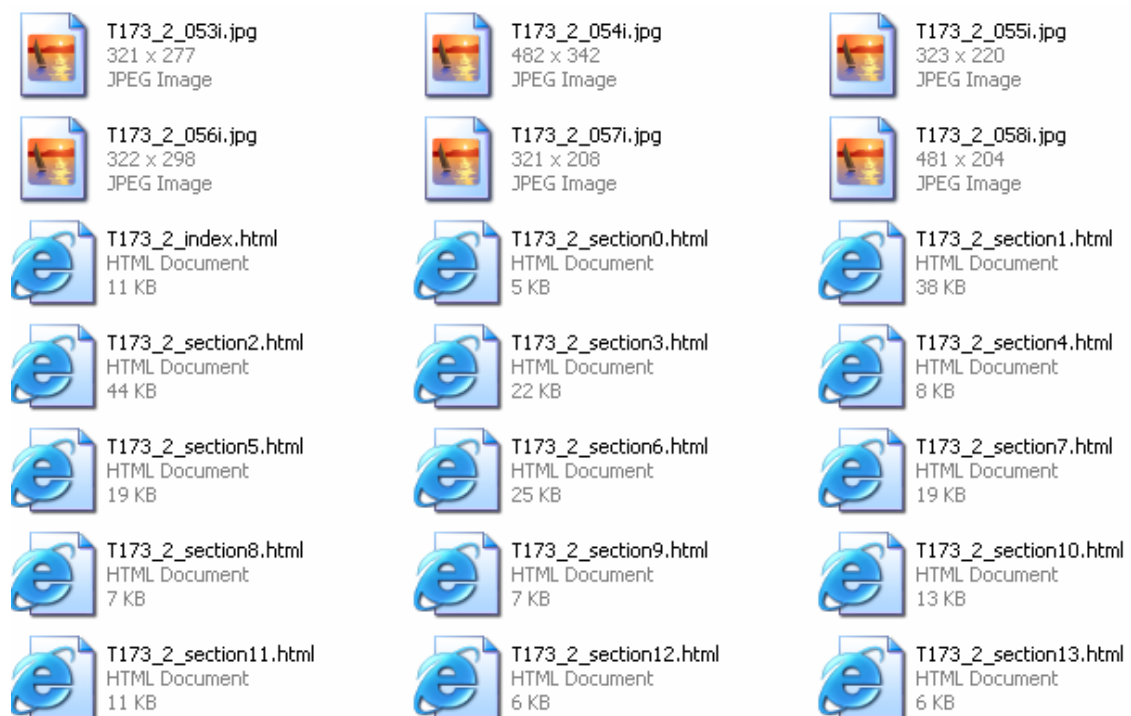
T173_2_053i.jpg
321 x 277
JPEG Image

T173_2_054i.jpg
482 x 342
JPEG Image

T173_2_055i.jpg
323 x 220
JPEG Image

T173_2_056i.jpg
322 x 298
JPEG Image

T173_2_057i.jpg
321 x 208
JPEG Image

T173_2_058i.jpg
481 x 204
JPEG Image

T173_2_index.html
HTML Document
11 KB

T173_2_section0.html
HTML Document
5 KB

T173_2_section1.html
HTML Document
38 KB

T173_2_section2.html
HTML Document
44 KB

T173_2_section3.html
HTML Document
22 KB

T173_2_section4.html
HTML Document
8 KB

T173_2_section5.html
HTML Document
19 KB

T173_2_section6.html
HTML Document
25 KB

T173_2_section7.html
HTML Document
19 KB

T173_2_section8.html
HTML Document
7 KB

T173_2_section9.html
HTML Document
7 KB

T173_2_section10.html
HTML Document
13 KB

T173_2_section11.html
HTML Document
11 KB

T173_2_section12.html
HTML Document
6 KB

T173_2_section13.html
HTML Document
6 KB